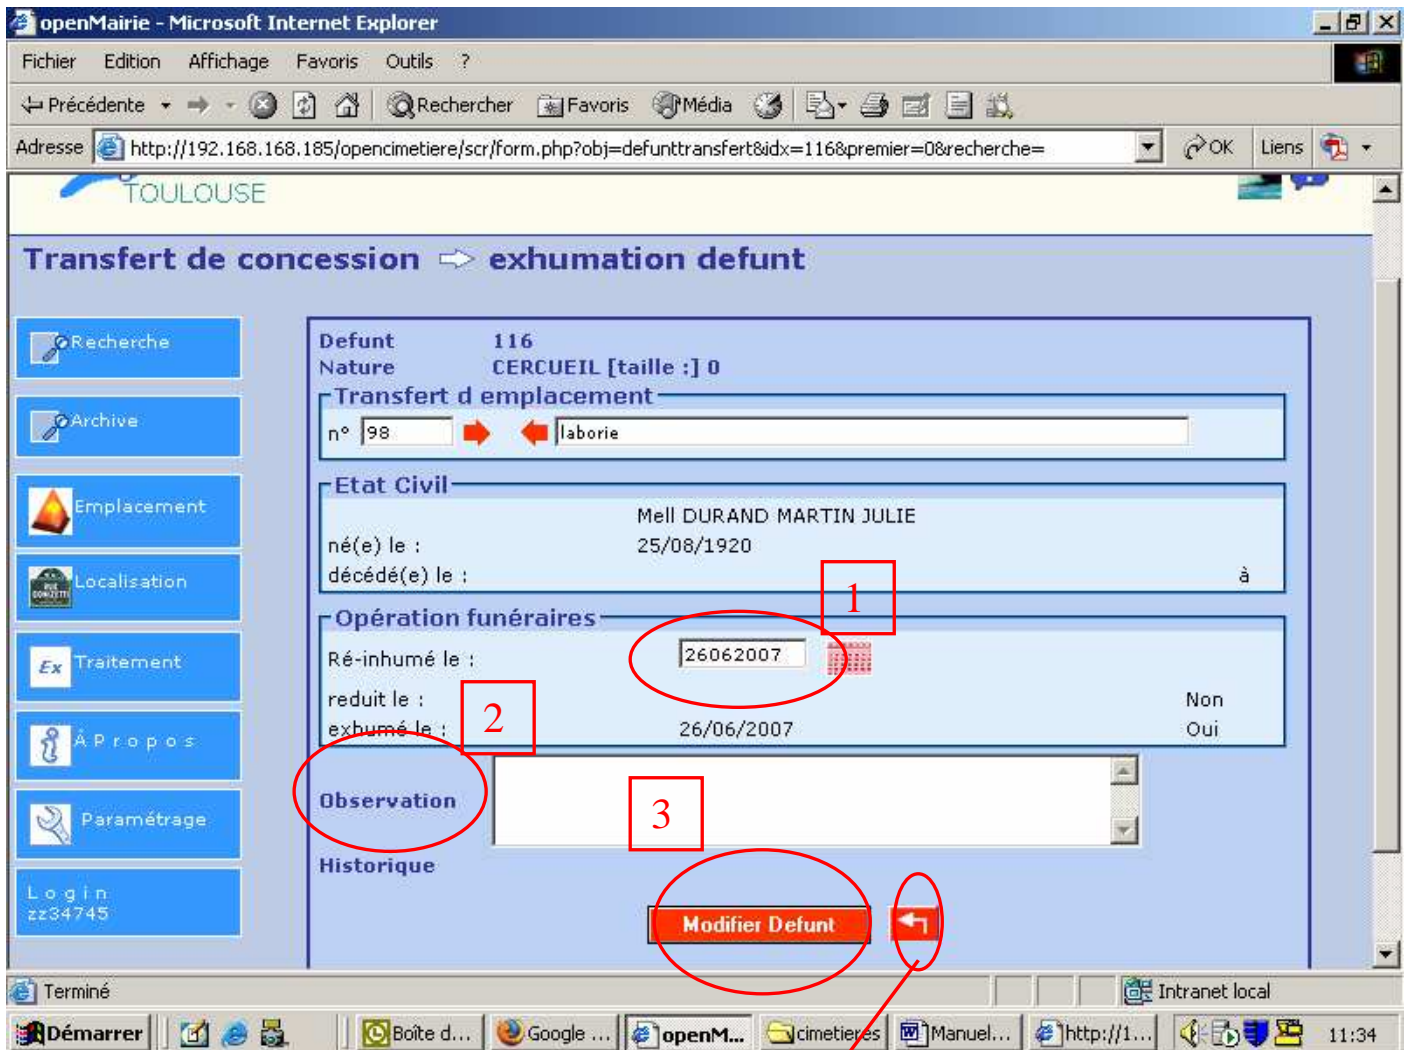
openMairie - Microsoft Internet Explorer

Fichier Edition Affichage Favoris Outils ?

Précédente Rechercher Favoris Média

Adresse http://192.168.168.185/opencimetiere/scr/form.php?obj=defunttransfert&idx=116&premier=0&recherche= OK Liens

TOULOUSE

Transfert de concession exhumation defunt

Recherche

Archive

Emplacement

Localisation

Traitement

A Propos

Paramétrage

Login zz34745

Defunt 116
Nature CERCUEIL [taille :] 0

Transfert d emplacement

n° 98 laborie

Etat Civil

Mell DURAND MARTIN JULIE
né(e) le : 25/08/1920
décédé(e) le : à

Opération funéraires

1

Ré-inhumé le : 26062007

reduit le : Non
exhumé le : 26/06/2007 Oui

2

Observation

3

Historique

Modifier Defunt

Terminé Intranet local

Démarrer Boîte d... Google ... openM... cimetieres Manuel... http://1... 11:34